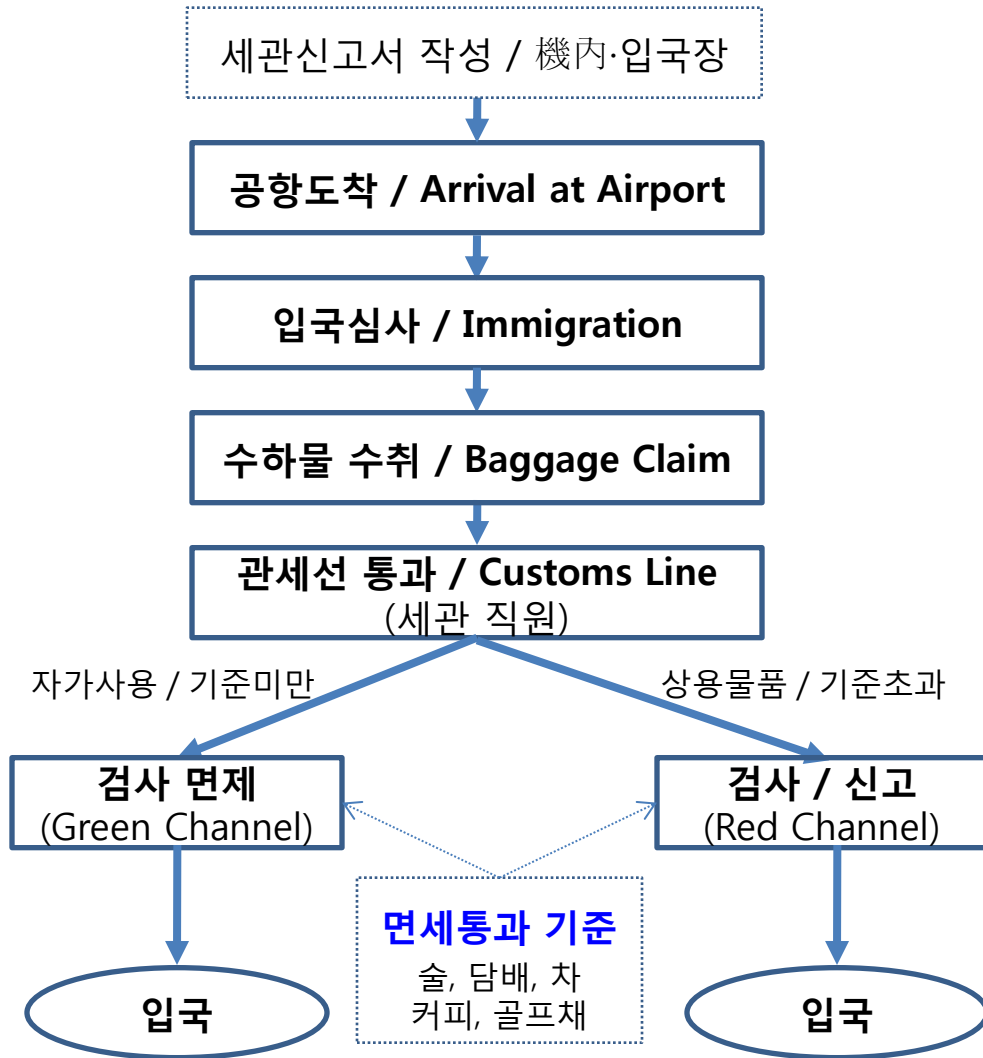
세관신고서 작성 / 機內·입국장

공항도착 / Arrival at Airport

입국심사 / Immigration

수하물 수취 / Baggage Claim

관세선 통과 / Customs Line
(세관 직원)

자가사용 / 기준미만

상용물품 / 기준초과

검사 면제
(Green Channel)

검사 / 신고
(Red Channel)

면세통과 기준
술, 담배, 차
커피, 골프채

입국

입국